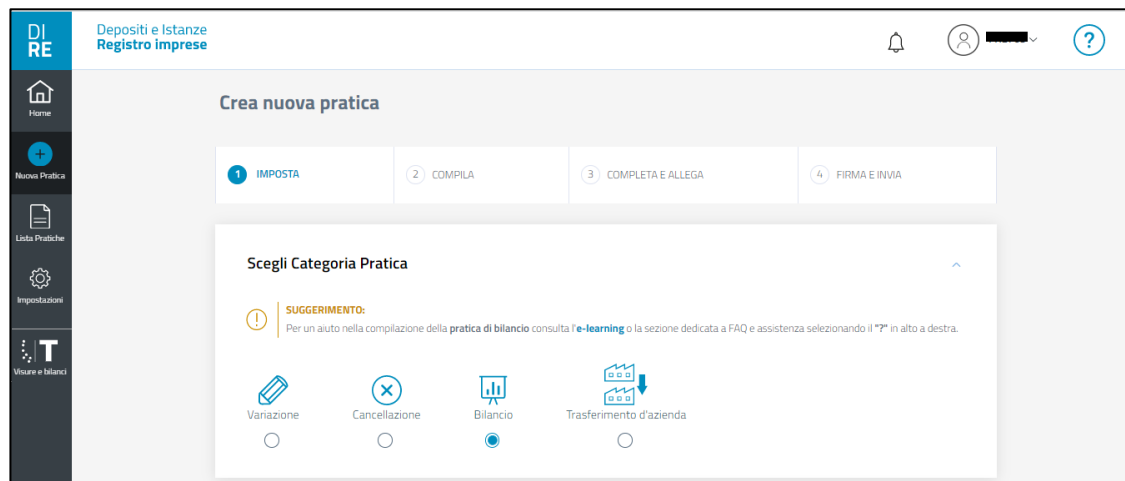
DI
RE

Depositi e Istanze
Registro imprese

?

Home

Nuova Pratica

Lista Pratiche

Impostazioni

Visure e bilanci

Crea nuova pratica

1 IMPOSTA

2 COMPILA

3 COMPLETA E ALLEGA

4 FIRMA E INVIA

Scegli Categoria Pratica

SUGGERIMENTO:
Per un aiuto nella compilazione della pratica di bilancio consulta l'e-learning o la sezione dedicata a FAQ e assistenza selezionando il "?" in alto a destra.

Variazione

Cancellazione

Bilancio

Trasferimento d'azienda